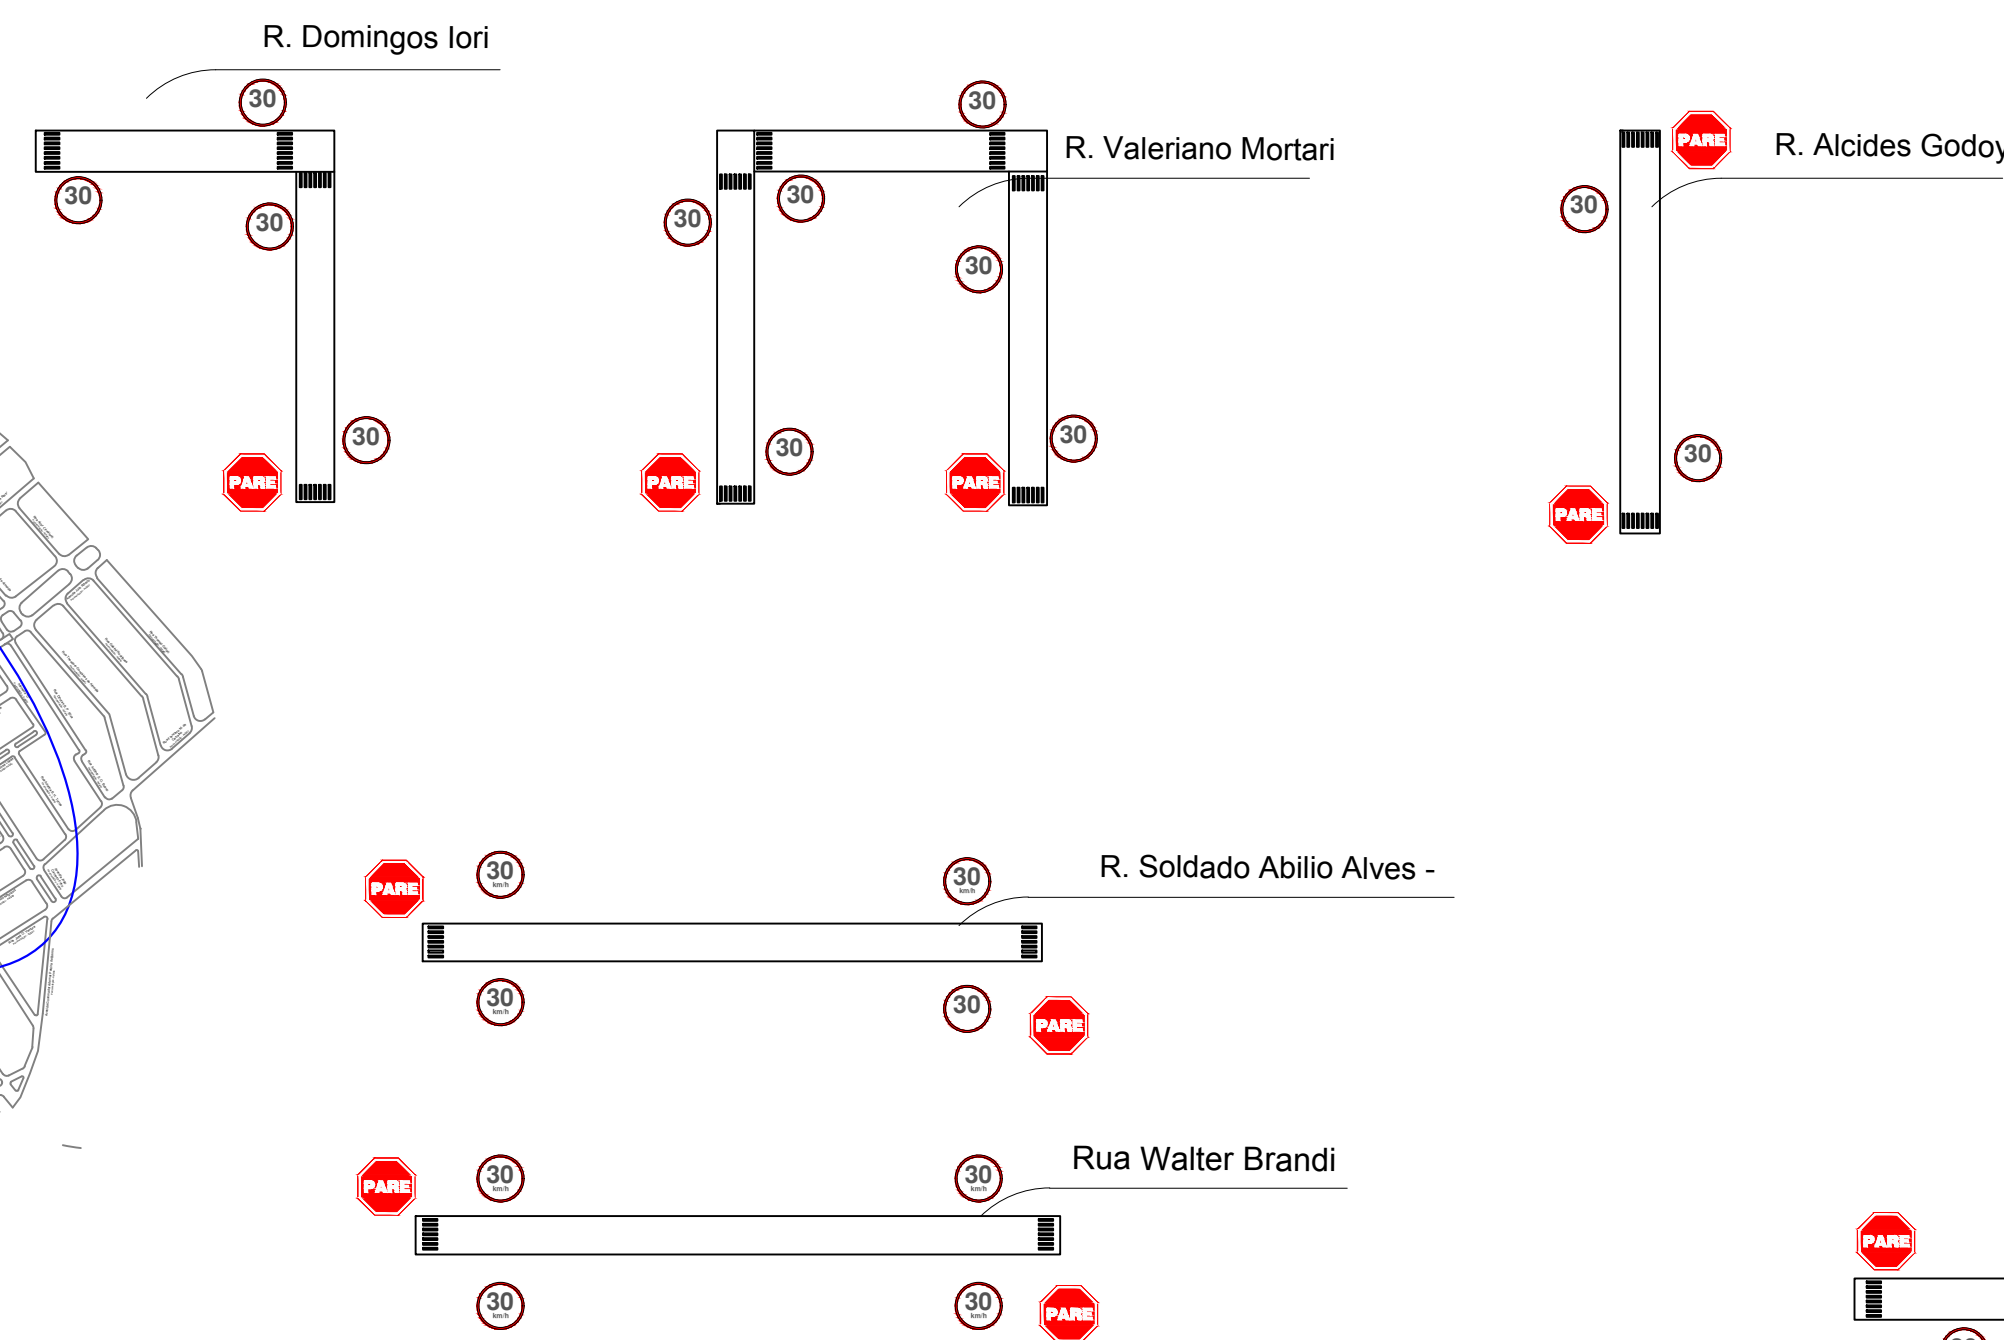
R. Domingos Iori

30

30

30

30

PARE

30

R. Valeriano Mortari

30

30

30

30

PARE

PARE

30

PARE

R. Alcides Godoy

30

30

PARE

PARE

30
km/h

30
km/h

R. Soldado Abilio Alves -

30
km/h

30

PARE

PARE

30
km/h

30
km/h

Rua Walter Brandi

30
km/h

30
km/h

PARE

PARE